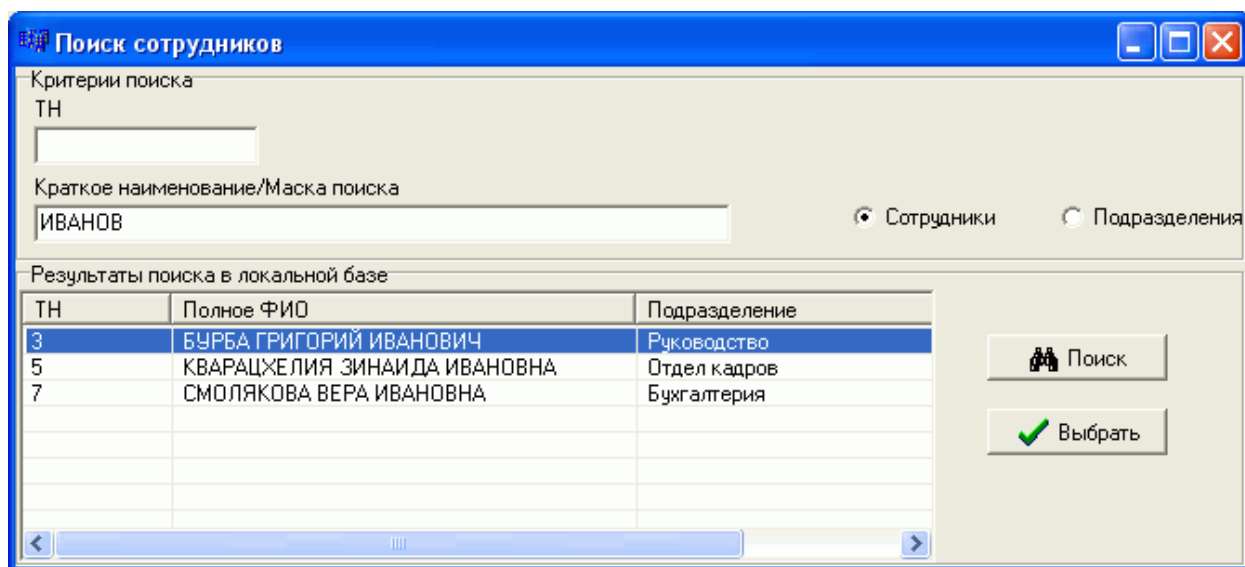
Поиск сотрудников

Критерии поиска

ТН

Краткое наименование/Маска поиска

ИВАНОВ

Сотрудники

Подразделения

Результаты поиска в локальной базе

| ТН | Полное ФИО | Подразделение |
|---|---|---|
| 3 | БУРБА ГРИГОРИЙ ИВАНОВИЧ | Руководство |
| 5 | КВАРАЦХЕЛИЯ ЗИНАИДА ИВАНОВНА | Отдел кадров |
| 7 | СМОЛЯКОВА ВЕРА ИВАНОВНА | Бухгалтерия |

Поиск

Выбрать